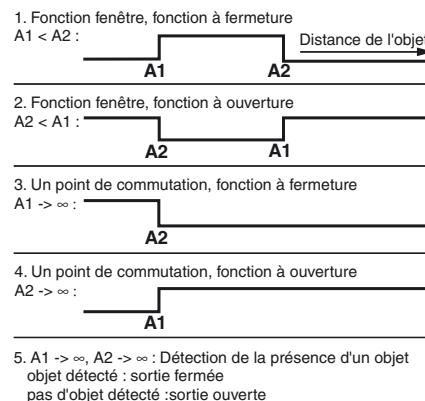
1. Fonction fenêtre, fonction à fermeture
A1 < A2 :

Distance de l'objet

A1 A2

2. Fonction fenêtre, fonction à ouverture
A2 < A1 :

A2 A1

3. Un point de commutation, fonction à fermeture
A1 -> ∞ :

A2

4. Un point de commutation, fonction à ouverture
A2 -> ∞ :

A1

5. A1 -> ∞, A2 -> ∞ : Détection de la présence d'un objet
objet détecté : sortie fermée
pas d'objet détecté :sortie ouverte